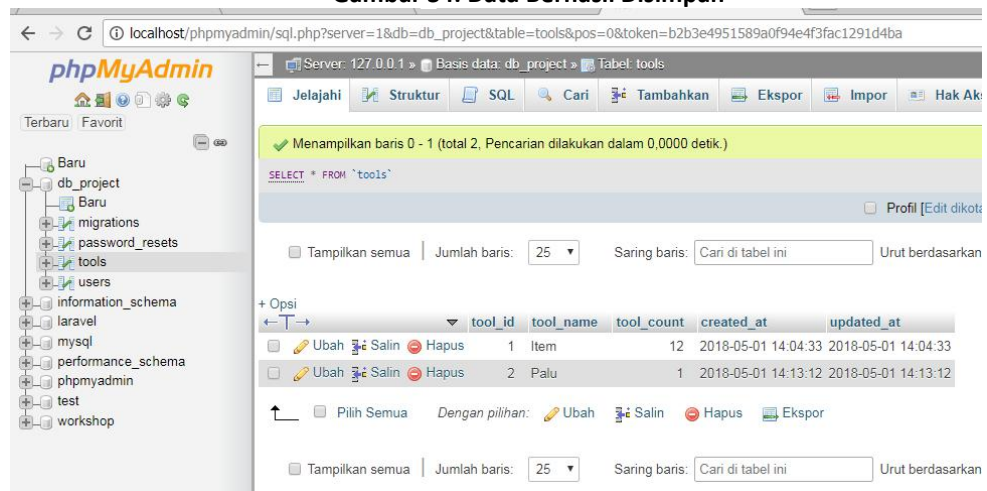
localhost/phpmyadmin/sql.php?server=1&db=db_project&table=tools&pos=0&token=b2b3e4951589a0f94e4f3fac1291d4ba

phpMyAdmin

Terbaru Favorit

Baru
db_project
Baru
migrations
password_resets
tools
users
information_schema
laravel
mysql
performance_schema
phpmyadmin
test
workshop

Server: 127.0.0.1 » Basis data: db_project » Tabel: tools

Jelajahi Struktur SQL Cari Tambahkan Ekspor Impor Hak Ak

Menampilkan baris 0 - 1 (total 2, Pencarian dilakukan dalam 0,0000 detik.)

SELECT * FROM `tools`

Profil [Edit dikot

Tampilkan semua | Jumlah baris: 25 Saring baris: Cari di tabel ini Urut berdasarkan

+ Opsi

| | tool_id | tool_name | tool_count | created_at | updated_at |
|---|---|---|---|---|---|
| Ubah Salin Hapus | 1 | Item | 12 | 2018-05-01 14:04:33 | 2018-05-01 14:04:33 |
| Ubah Salin Hapus | 2 | Palu | 1 | 2018-05-01 14:13:12 | 2018-05-01 14:13:12 |

Pilih Semua Dengan pilihan: Ubah Salin Hapus Ekspor

Tampilkan semua | Jumlah baris: 25 Saring baris: Cari di tabel ini Urut berdasarkan